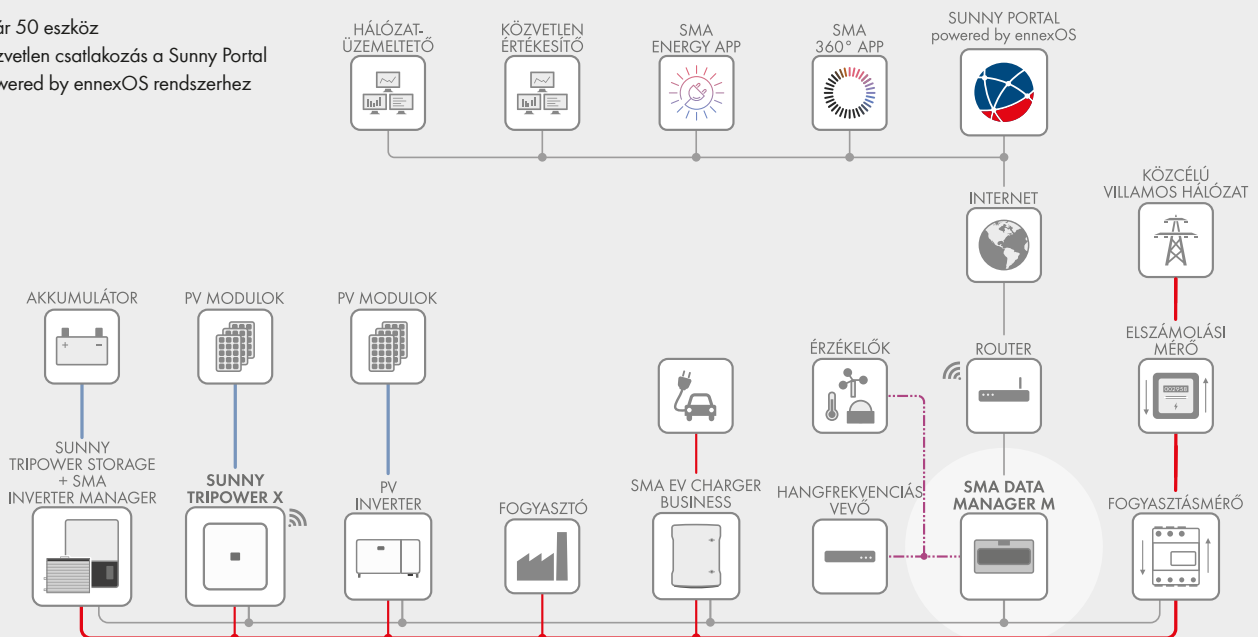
ár 50 eszköz
zvetlen csatlakozás a Sunny Portal
wered by ennexOS rendszerhez

HÁLÓZAT-ÜZEMELTETŐ

KÖZVETLEN ÉRTÉKESÍTŐ

SMA ENERGY APP

SMA 360° APP

SUNNY PORTAL powered by ennexOS

INTERNET

KÖZCÉLÚ VILLAMOS HÁLÓZAT

AKKUMULÁTOR

PV MODULOK

PV MODULOK

ÉRZÉKELŐK

ROUTER

ELSZÁMOLÁSI MÉRŐ

SUNNY TRIPOWER STORAGE + SMA INVERTER MANAGER

SUNNY TRIPOWER X

PV INVERTER

FOGYASZTÓ

SMA EV CHARGER BUSINESS

HANGFREKVENCIÁS VEVŐ

SMA DATA MANAGER M

FOGYASZTÁSMÉRŐ